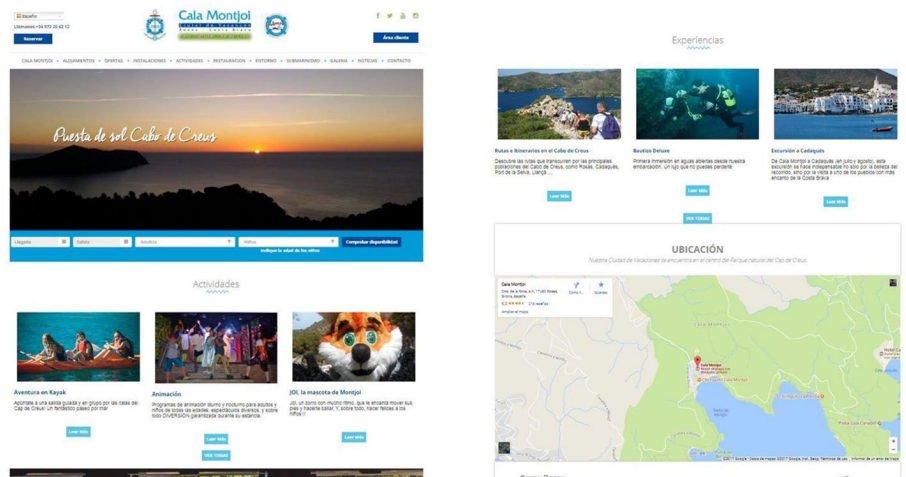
Español

Llámanos: +34 972 15 02 13

Reservar

Cala Montjoi

Área cliente

CALA MONTJOI · ALOJAMIENTOS · OFERTAS · INSTALACIONES · ACTIVIDADES · RESTAURACIÓN · ENTORNO · SUBMARINISMO · GALERIA · NOTICIAS · CONTACTO

Puesta de sol Cabo de Creus

Llegada | Salida | Adultos | Niños | Comprobar disponibilidad

Indique la edad de los niños

Actividades

Aventura en Kayak

Apúntate a una salida guiada y en grupo por las calas del Cap de Creus! Un fantástico paseo por mar

Leer más

Animación

Programas de animación diurno y nocturno para adultos y niños de todas las edades, espectáculos diversos, y sobre todo DIVERSIÓN garantizada durante su estancia.

Leer más

JOI, la mascota de Montjoi

JOI, un zorro con mucho ritmo, que le encanta mover sus pies y hacerte bailar. Y, sobre todo, hacer felices a los niños!!

Leer más

VER TODAS

Experiencias

Rutas e itinerarios en el Cabo de Creus

Descubre las rutas que transcurren por las principales poblaciones del Cabo de Creus, como Rosas, Cadaqués, Port de la Selva, Llançà ...

Leer más

Bautizo Deluxe

Primera inmersión en aguas abiertas desde nuestra embarcación. Un lujo que no puedes perderte.

Leer más

Excursión a Cadaqués

De Cala Montjoi a Cadaqués (en julio y agosto), esta excursión se hace imprescindible no sólo por la belleza del recorrido, sino por la visita a uno de los pueblos con más encanto de la Costa Brava

Leer más

VER TODAS

UBICACIÓN

Nuestra Ciudad de Vacaciones se encuentra en el centro del Parque natural del Cap de Creus.

Cala Montjoi

Ampliar el mapa

Cómo llegar

Guardar

Cala Montjoi

Platja Cala Canyelles

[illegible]